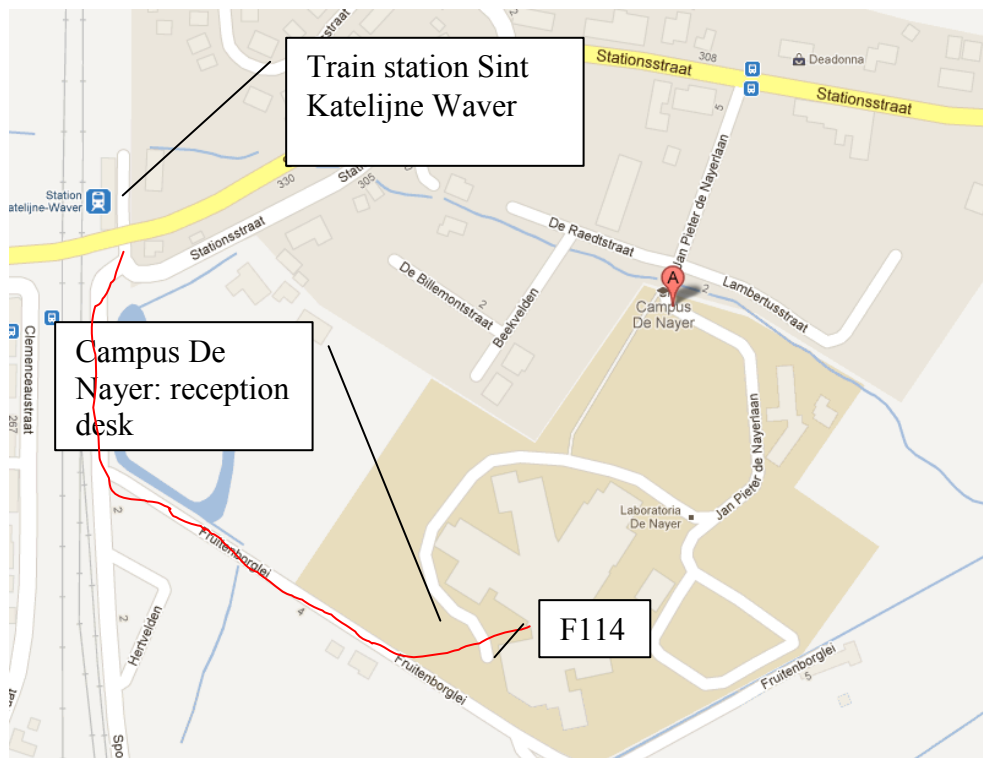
Train station Sint Katelijne Waver

Stationsstraat
308
Deadonna
Stationsstraat
5
Station Katelijne-Waver
330
Stat
305
Stationsstraat
De Raedtstraat
Jan Pieter de Nayerlaan
Lambertusstraat
De Billemontstraat
2
Beekvelden
A
Campus De Nayer
2
Clemenceaustraat
267

Campus De Nayer: reception desk

Jan Pieter de Nayerlaan
Laboratoria De Nayer
2
Fruitenborglei
4
Hertvelden
F114
Fruitenborglei
Fruitenborglei
5
Spo